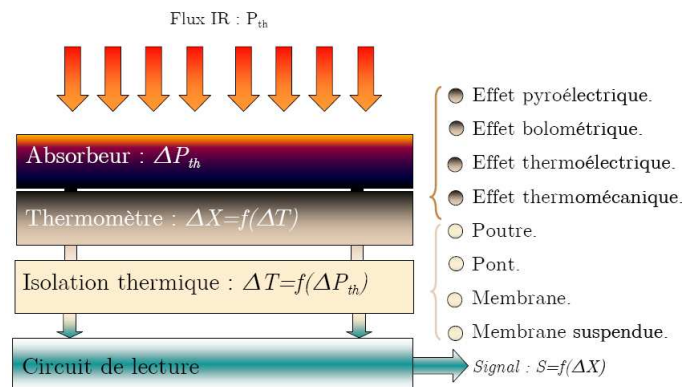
Flux IR : $P_{th}$

Absorbeur : $\Delta P_{th}$

Thermomètre : $\Delta X=f(\Delta T)$

Isolation thermique : $\Delta T=f(\Delta P_{th})$

Circuit de lecture

Signal : $S=f(\Delta X)$

Effet pyroélectrique.
Effet bolométrique.
Effet thermoélectrique.
Effet thermomécanique.

Poutre.
Pont.
Membrane.
Membrane suspendue.